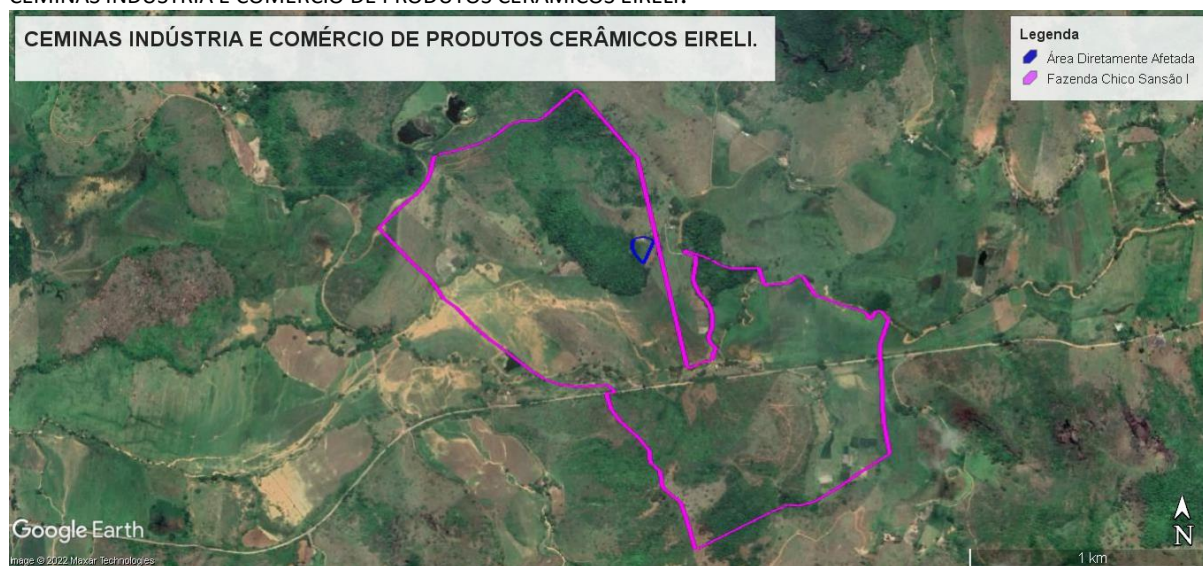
CEMINAS INDÚSTRIA E COMÉRCIO DE PRODUTOS CERÂMICOS EIRELI.

CEMINAS INDÚSTRIA E COMÉRCIO DE PRODUTOS CERÂMICOS EIRELI.

Legenda
Área Diretamente Afetada
Fazenda Chico Sansão I

Google Earth
Image © 2022 Maxar Technologies

N
1 km